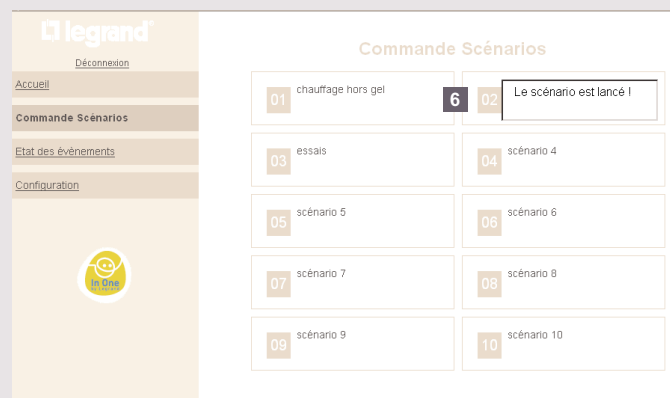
legrand

Déconnexion

Accueil

Commande Scénarios

Etat des événements

Configuration

In One by Legrand

Commande Scénarios

01 chauffage hors gel

6

02 Le scénario est lancé !

03 essais

04 scénario 4

05 scénario 5

06 scénario 6

07 scénario 7

08 scénario 8

09 scénario 9

10 scénario 10